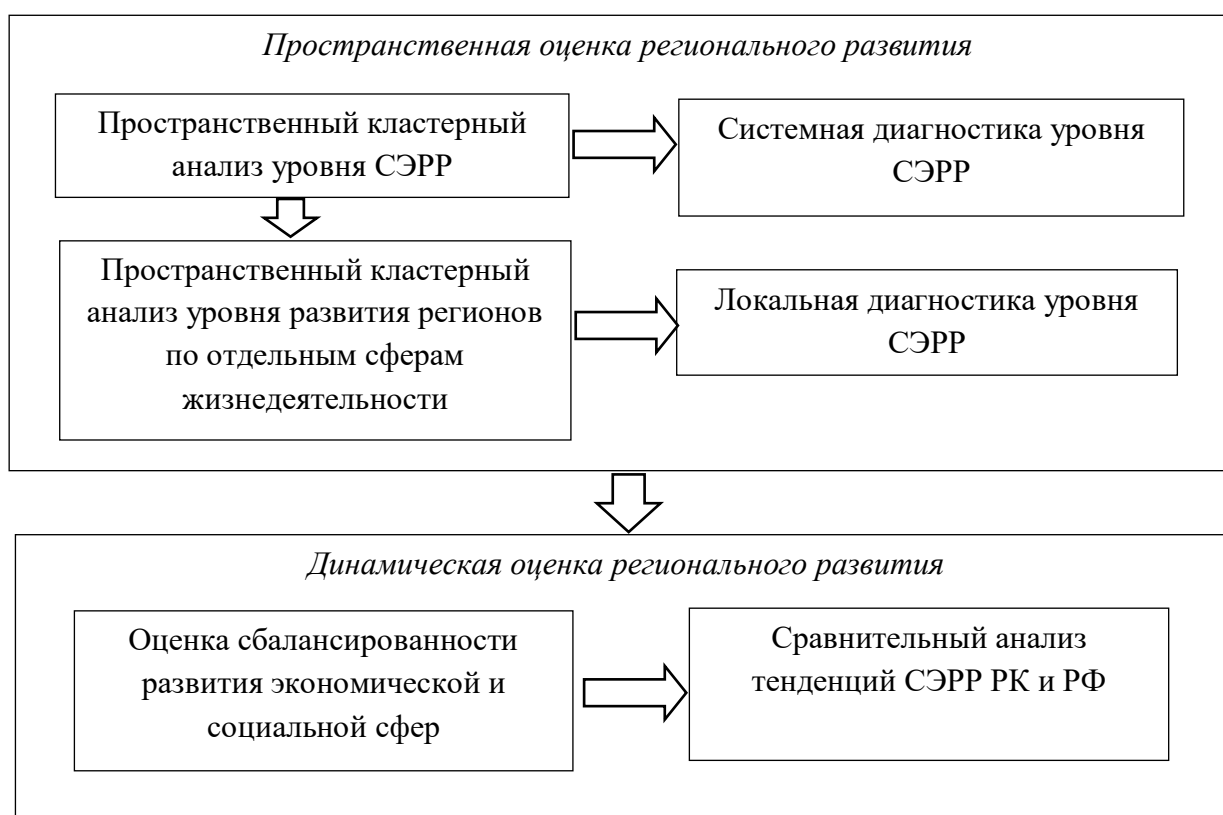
*Пространственная оценка регионального развития*

Пространственный кластерный анализ уровня СЭРР

Системная диагностика уровня СЭРР

Пространственный кластерный анализ уровня развития регионов по отдельным сферам жизнедеятельности

Локальная диагностика уровня СЭРР

*Динамическая оценка регионального развития*

Оценка сбалансированности развития экономической и социальной сфер

Сравнительный анализ тенденций СЭРР РК и РФ